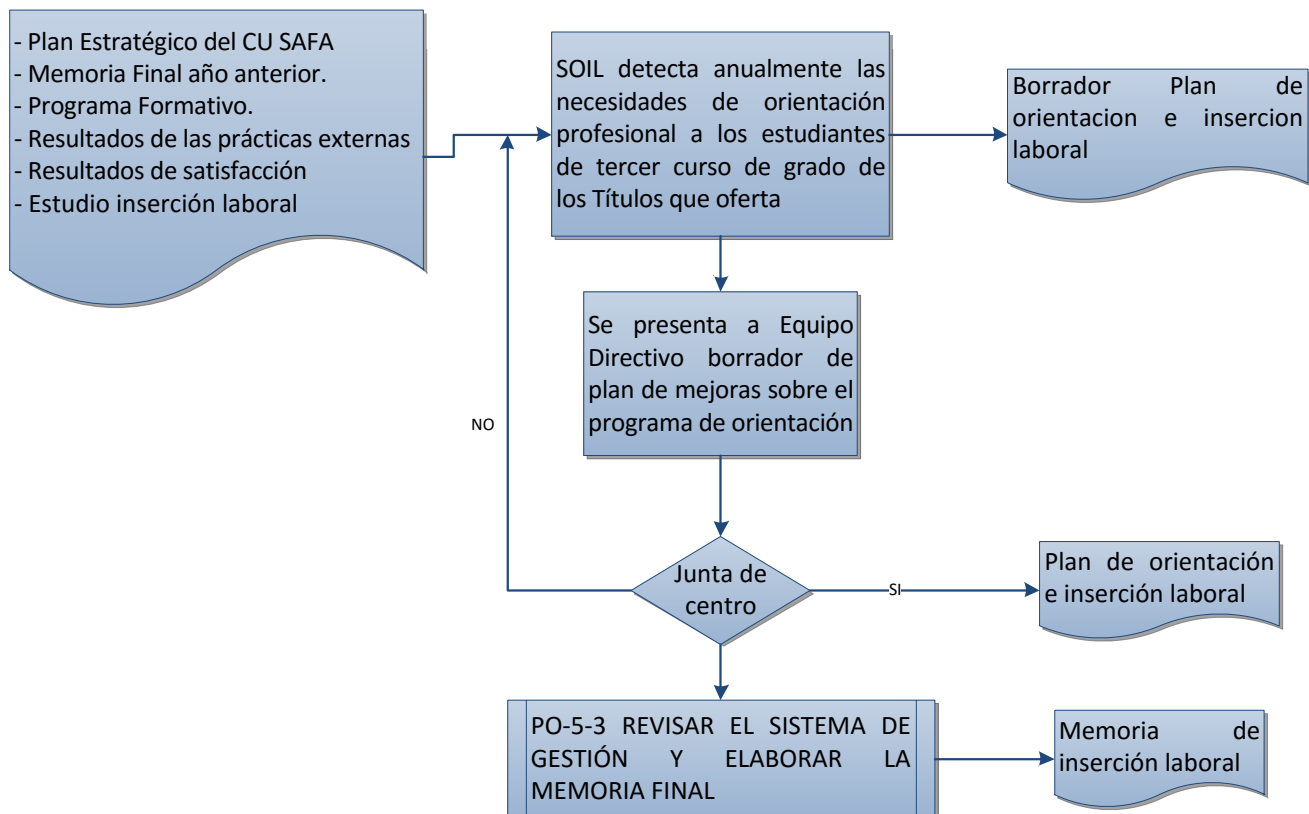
- Plan Estratégico del CU SAFA
- Memoria Final año anterior.
- Programa Formativo.
- Resultados de las prácticas externas
- Resultados de satisfacción
- Estudio inserción laboral

SOIL detecta anualmente las necesidades de orientación profesional a los estudiantes de tercer curso de grado de los Títulos que oferta

Borrador Plan de orientacion e insercion laboral

Se presenta a Equipo Directivo borrador de plan de mejoras sobre el programa de orientación

NO

Junta de centro

SI

Plan de orientación e inserción laboral

PO-5-3 REVISAR EL SISTEMA DE GESTIÓN Y ELABORAR LA MEMORIA FINAL

Memoria de inserción laboral